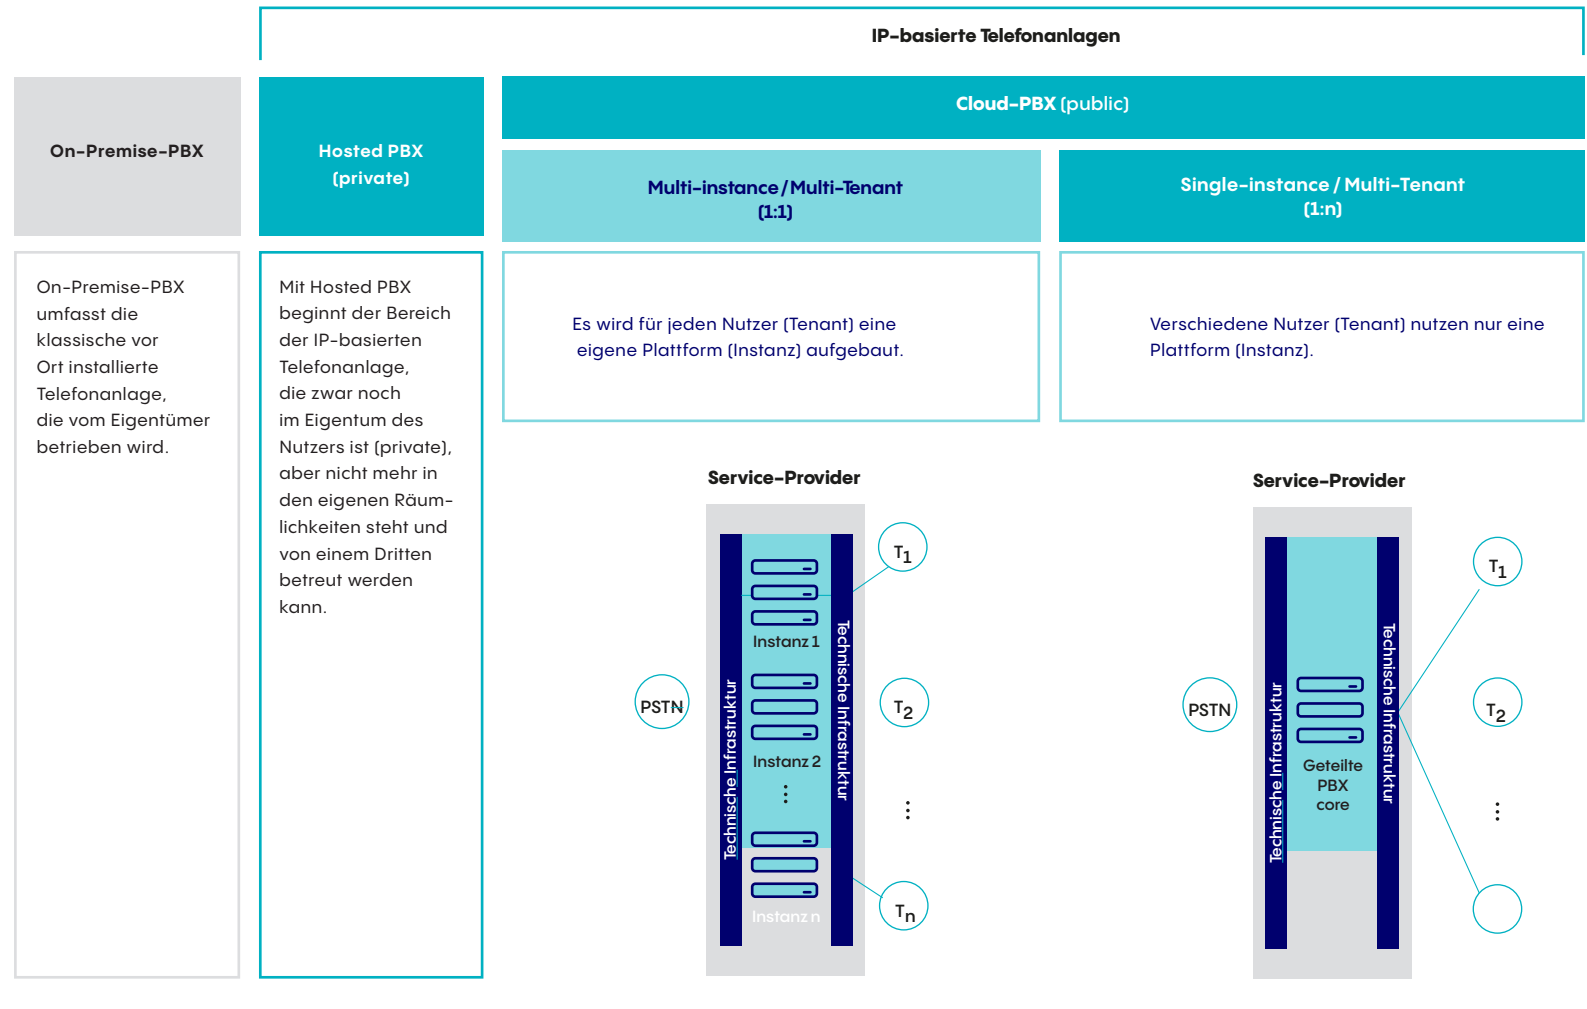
IP-basierte Telefonanlagen

On-Premise-PBX

Hosted PBX (private)

Cloud-PBX (public)

Multi-instance / Multi-Tenant (1:1)

Single-instance / Multi-Tenant (1:n)

On-Premise-PBX umfasst die klassische vor Ort installierte Telefonanlage, die vom Eigentümer betrieben wird.

Mit Hosted PBX beginnt der Bereich der IP-basierten Telefonanlage, die zwar noch im Eigentum des Nutzers ist (private), aber nicht mehr in den eigenen Räumlichkeiten steht und von einem Dritten betreut werden kann.

Es wird für jeden Nutzer (Tenant) eine eigene Plattform (Instanz) aufgebaut.

Verschiedene Nutzer (Tenant) nutzen nur eine Plattform (Instanz).

Service-Provider

PSTN

Technische Infrastruktur

Instanz 1

Instanz 2

⋮

Instanz n

Technische Infrastruktur

$T_1$

$T_2$

⋮

$T_n$

Service-Provider

PSTN

Technische Infrastruktur

Geteilte PBX core

Technische Infrastruktur

$T_1$

$T_2$

⋮